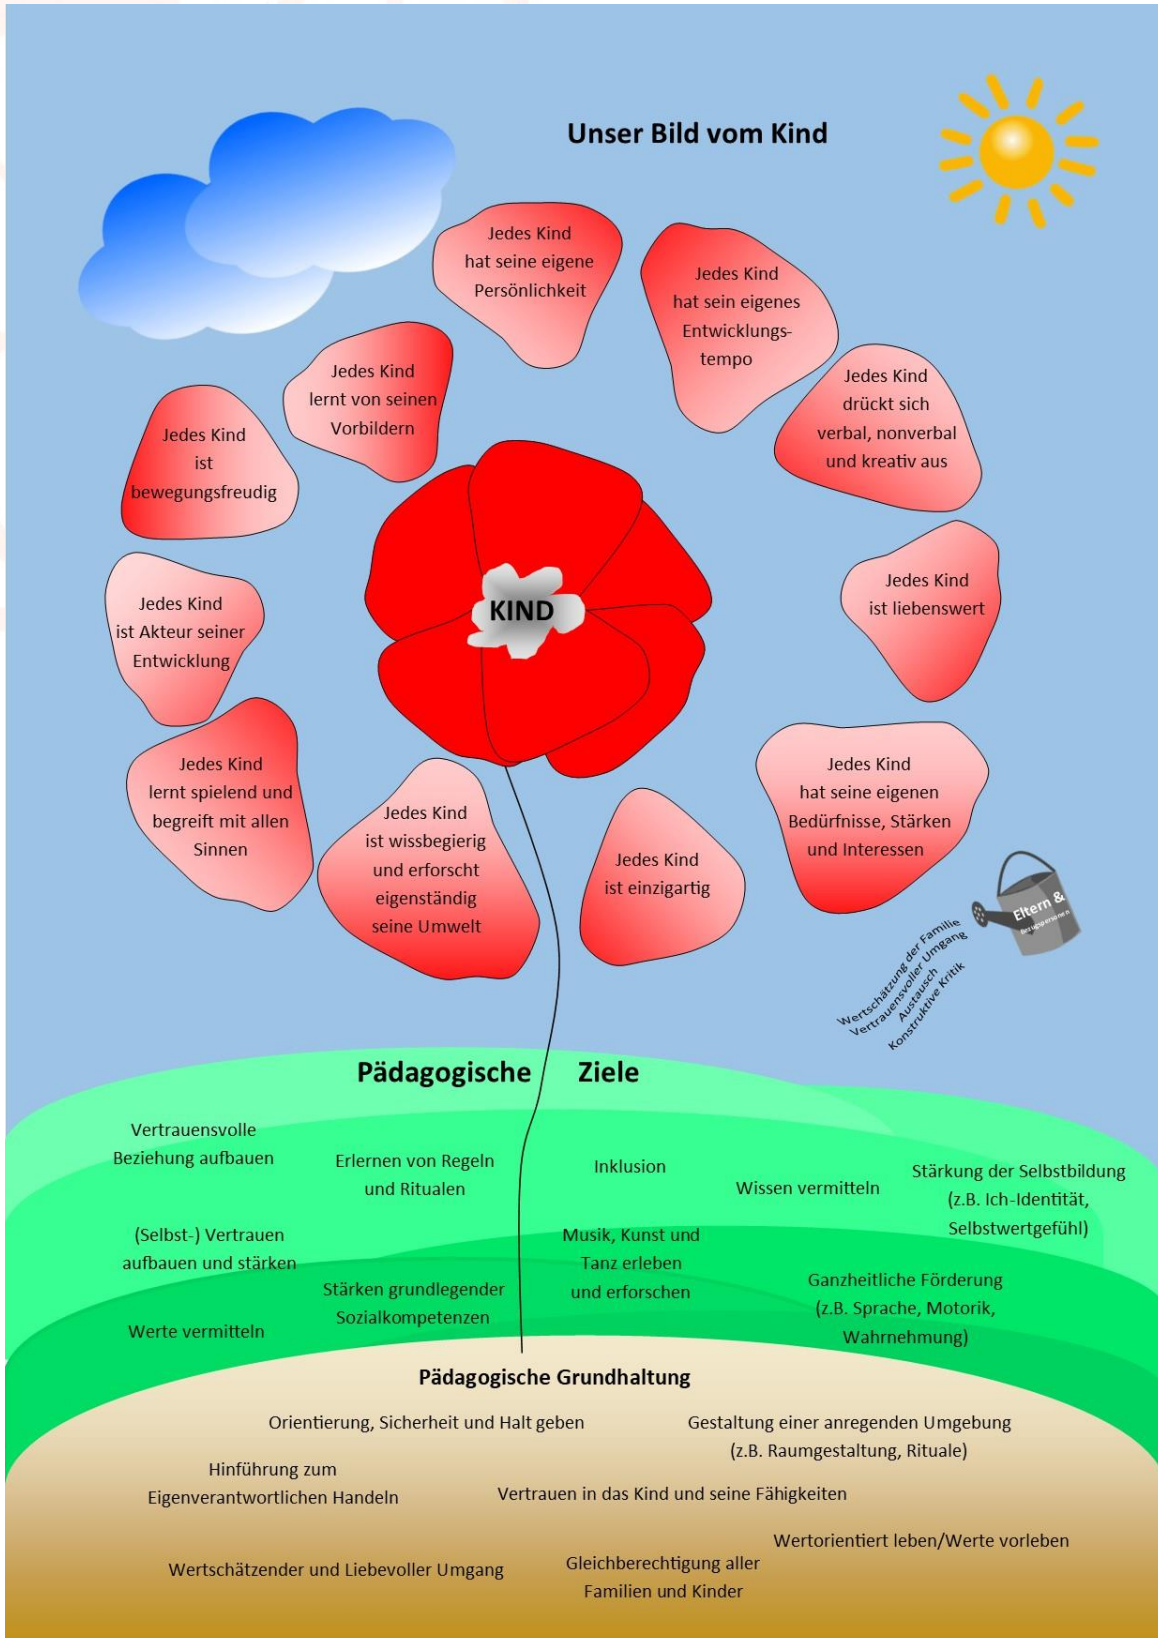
Unser Bild vom Kind

Jedes Kind hat seine eigene Persönlichkeit

Jedes Kind hat sein eigenes Entwicklungstempo

Jedes Kind drückt sich verbal, nonverbal und kreativ aus

Jedes Kind ist liebenswert

Jedes Kind hat seine eigenen Bedürfnisse, Stärken und Interessen

Jedes Kind ist einzigartig

Jedes Kind ist wissbegierig und erforscht eigenständig seine Umwelt

Jedes Kind lernt spielend und begreift mit allen Sinnen

Jedes Kind ist Akteur seiner Entwicklung

Jedes Kind ist bewegungsfreudig

Jedes Kind lernt von seinen Vorbildern

KIND

Eltern & Bezugspersonen

Wertschätzung der Familie
Vertrauensvoller Umgang
Austausch
Konstruktive Kritik

Pädagogische Ziele

Vertrauensvolle Beziehung aufbauen

Erlernen von Regeln und Ritualen

Inklusion

Wissen vermitteln

Stärkung der Selbstbildung (z.B. Ich-Identität, Selbstwertgefühl)

(Selbst-) Vertrauen aufbauen und stärken

Musik, Kunst und Tanz erleben und erforschen

Stärken grundlegender Sozialkompetenzen

Ganzheitliche Förderung (z.B. Sprache, Motorik, Wahrnehmung)

Werte vermitteln

Pädagogische Grundhaltung

Orientierung, Sicherheit und Halt geben

Gestaltung einer anregenden Umgebung (z.B. Raumgestaltung, Rituale)

Hinführung zum Eigenverantwortlichen Handeln

Vertrauen in das Kind und seine Fähigkeiten

Wertorientiert leben/Werte vorleben

Wertschätzender und Liebevoller Umgang

Gleichberechtigung aller Familien und Kinder